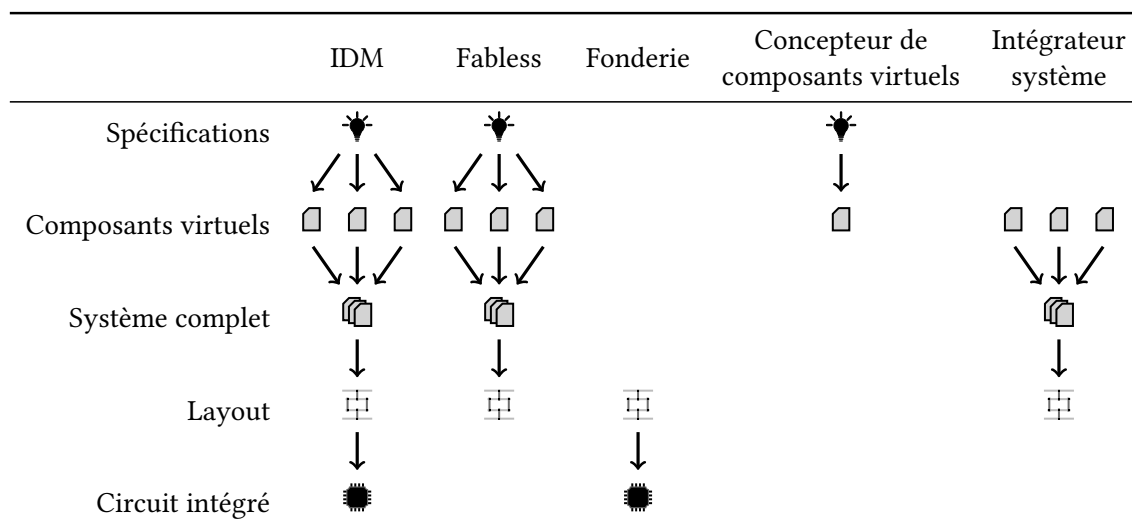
|  | IDM | Fabless | Fonderie | Concepteur de composants virtuels | Intégrateur système |
|---|---|---|---|---|---|
| Spécifications | | | | | |
| Composants virtuels | | | | | |
| Système complet | | | | | |
| Layout | | | | | |
| Circuit intégré | | | | | |